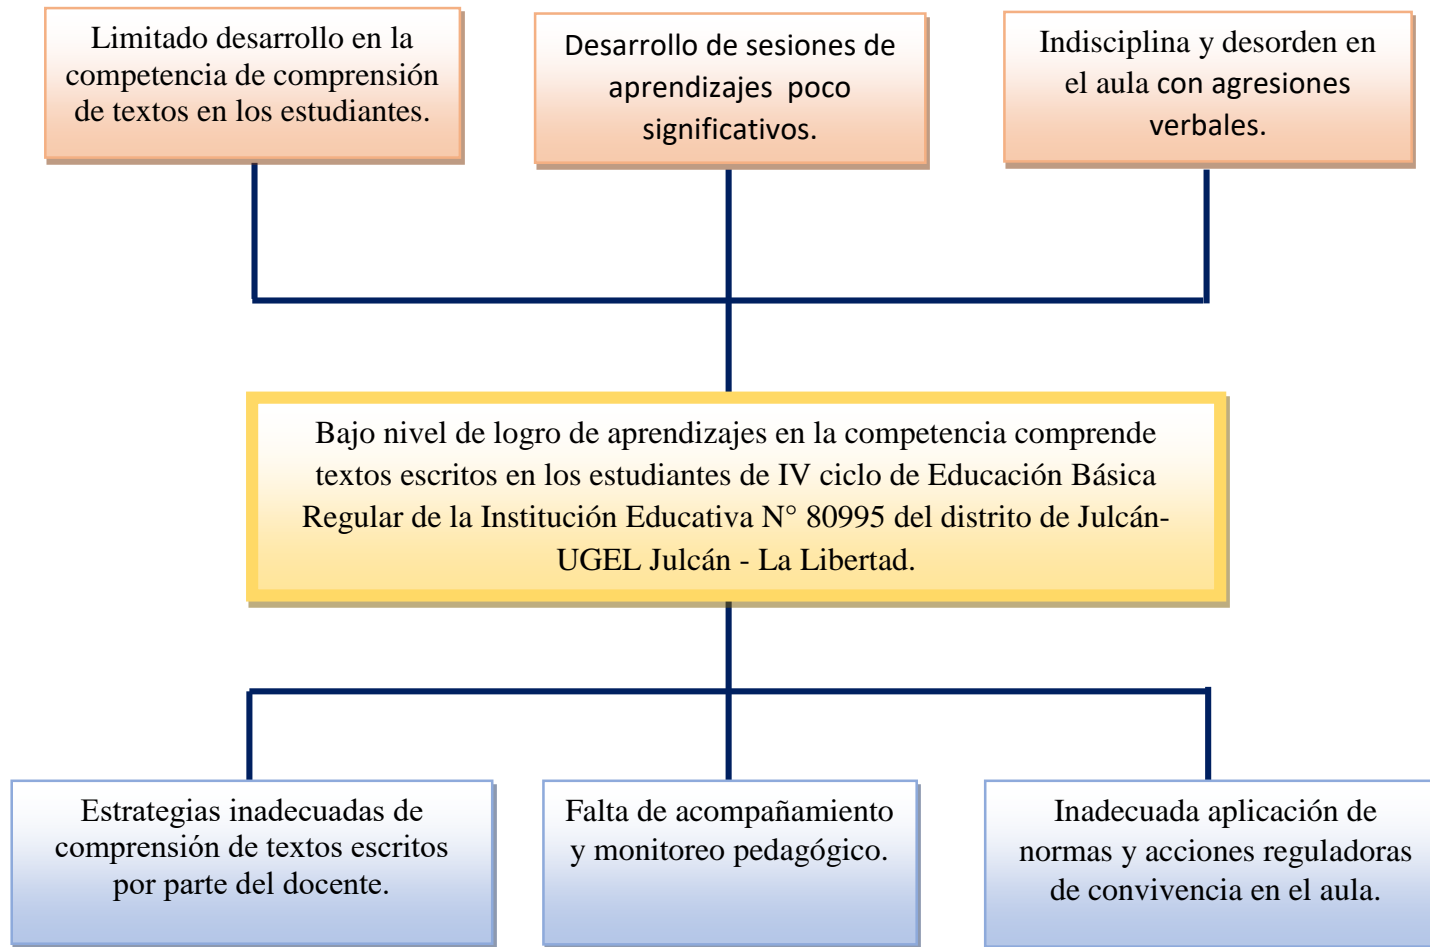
Limitado desarrollo en la competencia de comprensión de textos en los estudiantes.

Desarrollo de sesiones de aprendizajes poco significativos.

Indisciplina y desorden en el aula con agresiones verbales.

Bajo nivel de logro de aprendizajes en la competencia comprende textos escritos en los estudiantes de IV ciclo de Educación Básica Regular de la Institución Educativa N° 80995 del distrito de Julcán-UGEL Julcán - La Libertad.

Estrategias inadecuadas de comprensión de textos escritos por parte del docente.

Falta de acompañamiento y monitoreo pedagógico.

Inadecuada aplicación de normas y acciones reguladoras de convivencia en el aula.